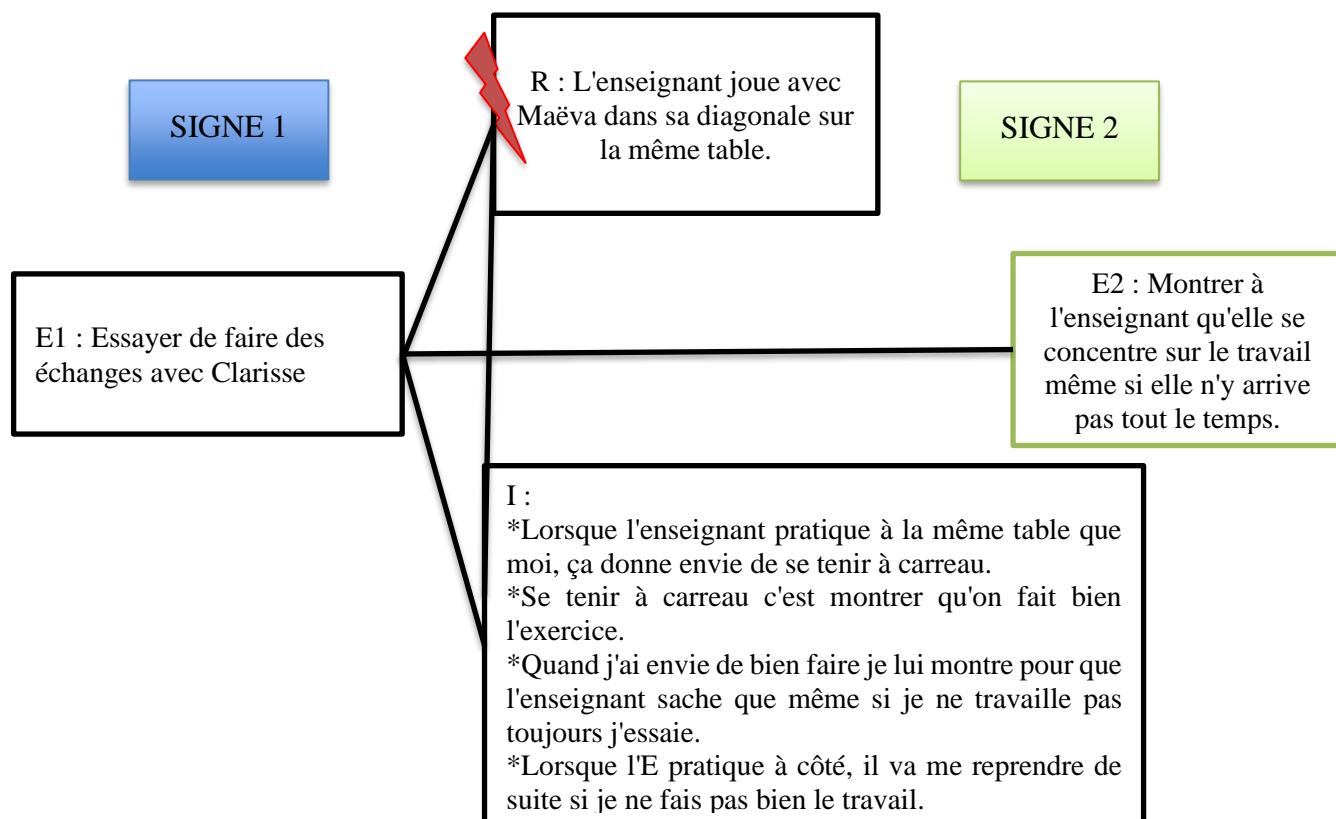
SIGNE 1

R : L'enseignant joue avec Maëva dans sa diagonale sur la même table.

SIGNE 2

E1 : Essayer de faire des échanges avec Clarisse

E2 : Montrer à l'enseignant qu'elle se concentre sur le travail même si elle n'y arrive pas tout le temps.

I :
*Lorsque l'enseignant pratique à la même table que moi, ça donne envie de se tenir à carreau.
*Se tenir à carreau c'est montrer qu'on fait bien l'exercice.
*Quand j'ai envie de bien faire je lui montre pour que l'enseignant sache que même si je ne travaille pas toujours j'essaie.
*Lorsque l'E pratique à côté, il va me reprendre de suite si je ne fais pas bien le travail.